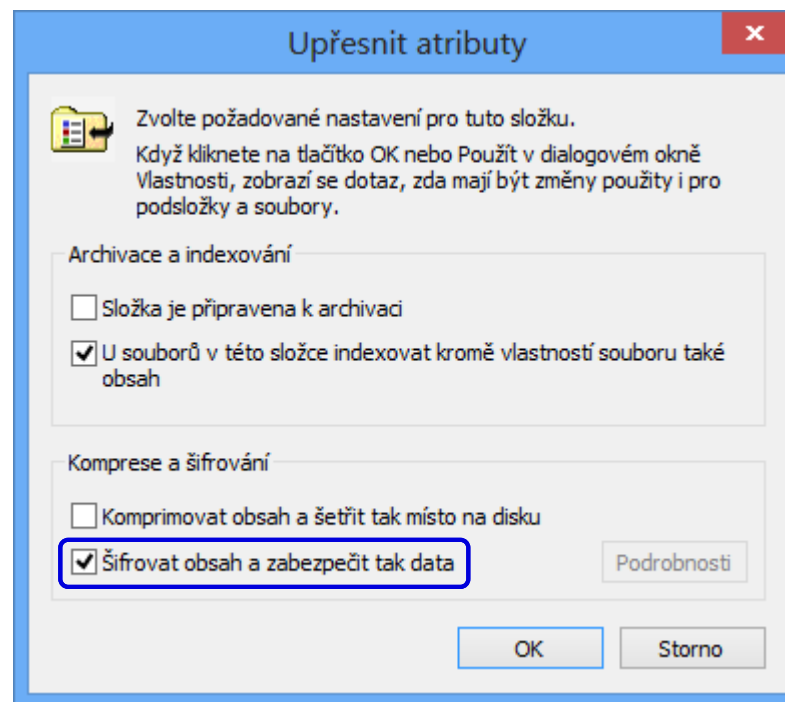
Upřesnit atributy

Zvolte požadované nastavení pro tuto složku.

Když kliknete na tlačítko OK nebo Použít v dialogovém okně Vlastnosti, zobrazí se dotaz, zda mají být změny použity i pro podsložky a soubory.

Archivace a indexování

Složka je připravena k archivaci

U souborů v této složce indexovat kromě vlastností souboru také obsah

Komprese a šifrování

Komprimovat obsah a šetřit tak místo na disku

Šifrovat obsah a zabezpečit tak data

Podrobnosti

OK

Storno